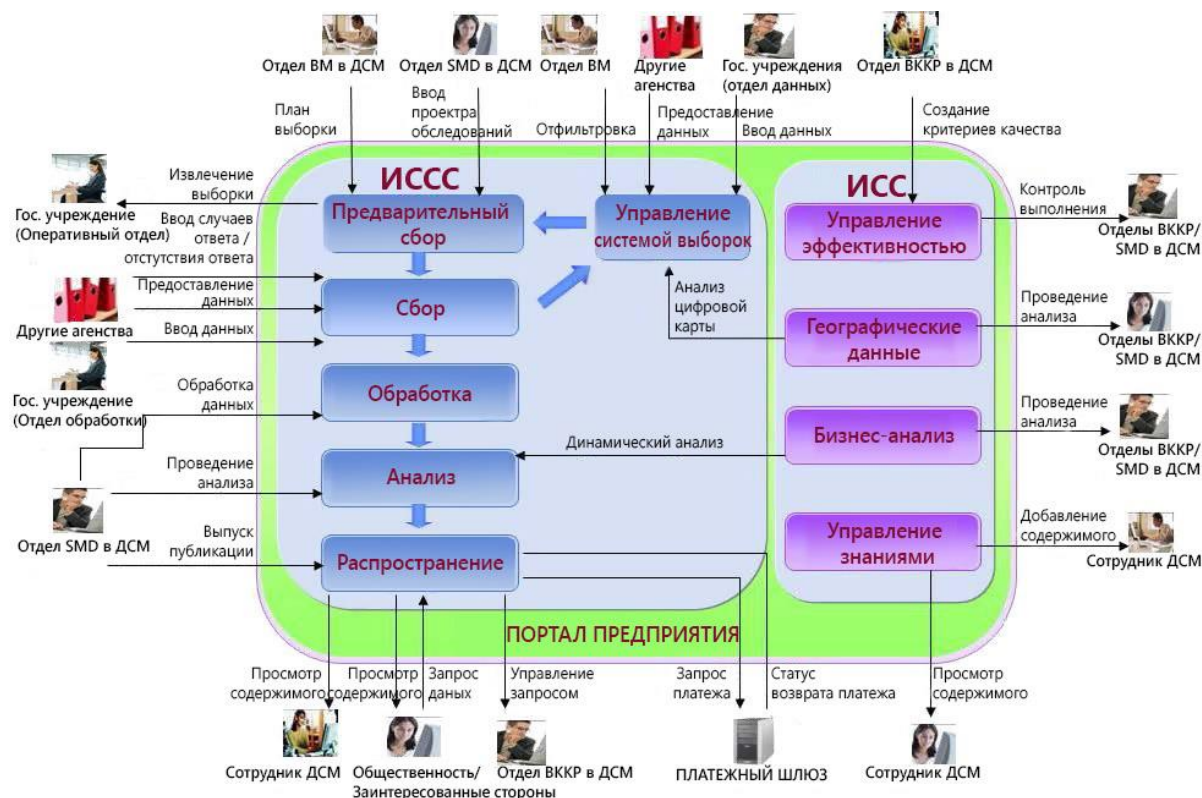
Отдел ВМ в ДСМ
Отдел SMD в ДСМ
Отдел ВМ
Другие агенства
Гос. учреждения (отдел данных)
Отдел ВККР в ДСМ

План выборки
Ввод проекта обследований
Отфильтровка
Предоставление данных
Ввод данных
Создание критериев качества

ИССС
ИСС

Извлечение выборки
Гос. учреждение (Оперативный отдел)
Ввод случаев ответа / отстутствия ответа
Предварительный сбор
Управление системой выборок
Управление эффективностью
Контроль выполнения
Отделы ВККР/ SMD в ДСМ

Предоставление данных
Другие агенства
Ввод данных
Сбор
Анализ цифровой карты
Географические данные
Проведение анализа
Отделы ВККР/ SMD в ДСМ

Гос. учреждение (Отдел обработки)
Обработка данных
Обработка
Бизнес-анализ
Проведение анализа
Отделы ВККР/ SMD в ДСМ

Динамический анализ
Проведение анализа
Анализ
Отдел SMD в ДСМ

Выпуск публикации
Распространение
Управление знаниями
Добавление содержимого
Сотрудник ДСМ

ПОРТАЛ ПРЕДПРИЯТИЯ

Просмотр содержимого
Просмотр содержимого
Запрос даных
Управление запросом
Запрос платежа
Статус возврата платежа
Просмотр содержимого

Сотрудник ДСМ
Общественность/ Заинтересованные стороны
Отдел ВККР в ДСМ
ПЛАТЕЖНЫЙ ШЛЮЗ
Сотрудник ДСМ